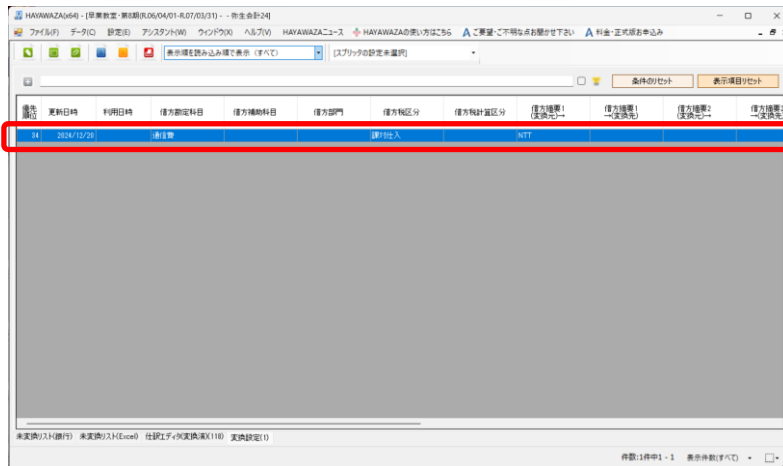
HAYAWAZA(x64) - [早業教室・第6期(R.06/04/01-R.07/03/31) - - 弥生会計24]

ファイル(F) データ(D) 設定(E) アシスタント(W) ウィンドウ(N) ヘルプ(V) HAYAWAZAニュース HAYAWAZAの使い方はこちら ご要望・ご不明な点お聞かせ下さい 料金・正式版お申込み

表示順を読み込み順で表示（すべて）

[スプリッタの設定未選択]

条件のリセット 表示項目リセット

| 優先順位 | 更新日時 | 利用日時 | 借方勘定科目 | 借方補助科目 | 借方部門 | 借方税区分 | 借方税計算区分 | 借方摘要1(変換元)→ | 借方摘要1→(変換先) | 借方摘要2(変換元)→ | 借方摘要2→(変換先) |
|---|---|---|---|---|---|---|---|---|---|---|---|
| 34 | 2024/12/20 | | 通信費 | | | 課対仕入 | | NTT | | | |

未変換リスト(銀行) 未変換リスト(Excel) 仕訳エディタ(変換済)(118) 変換設定(1)

件数:1件中1 - 1 表示件数(すべて)